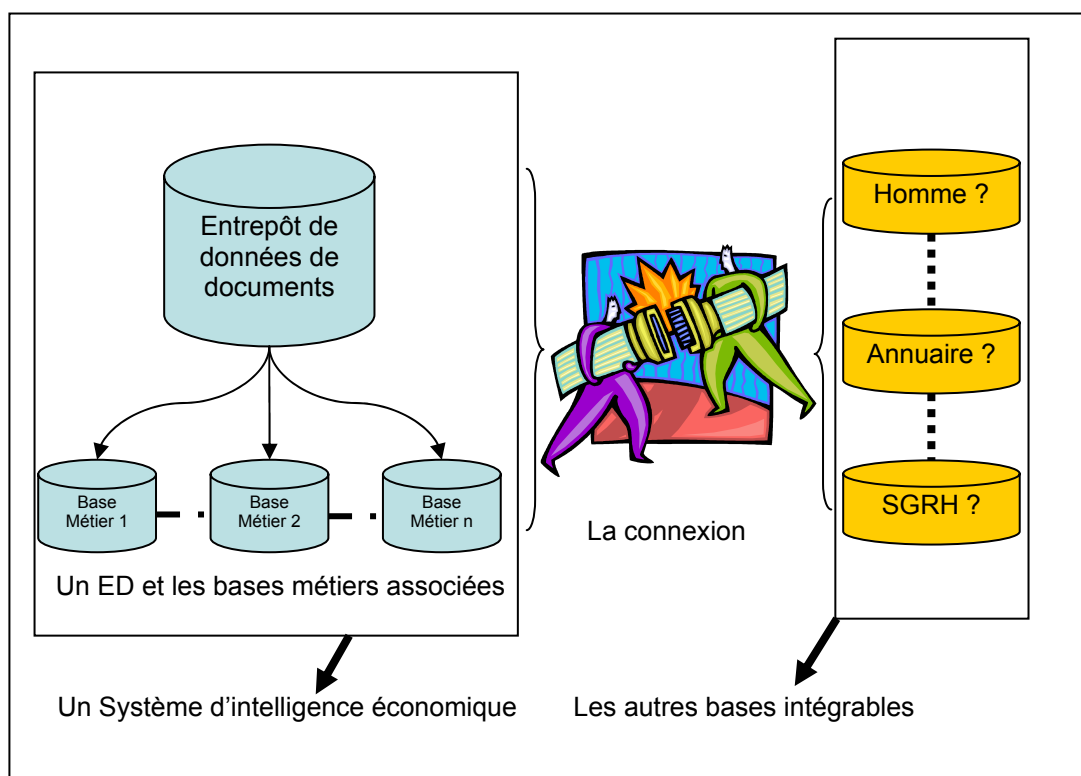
Entrepôt de données de documents

Base Métier 1

Base Métier 2

Base Métier n

Un ED et les bases métiers associées

La connexion

Homme ?

Annuaire ?

SGRH ?

Un Système d'intelligence économique

Les autres bases intégrables